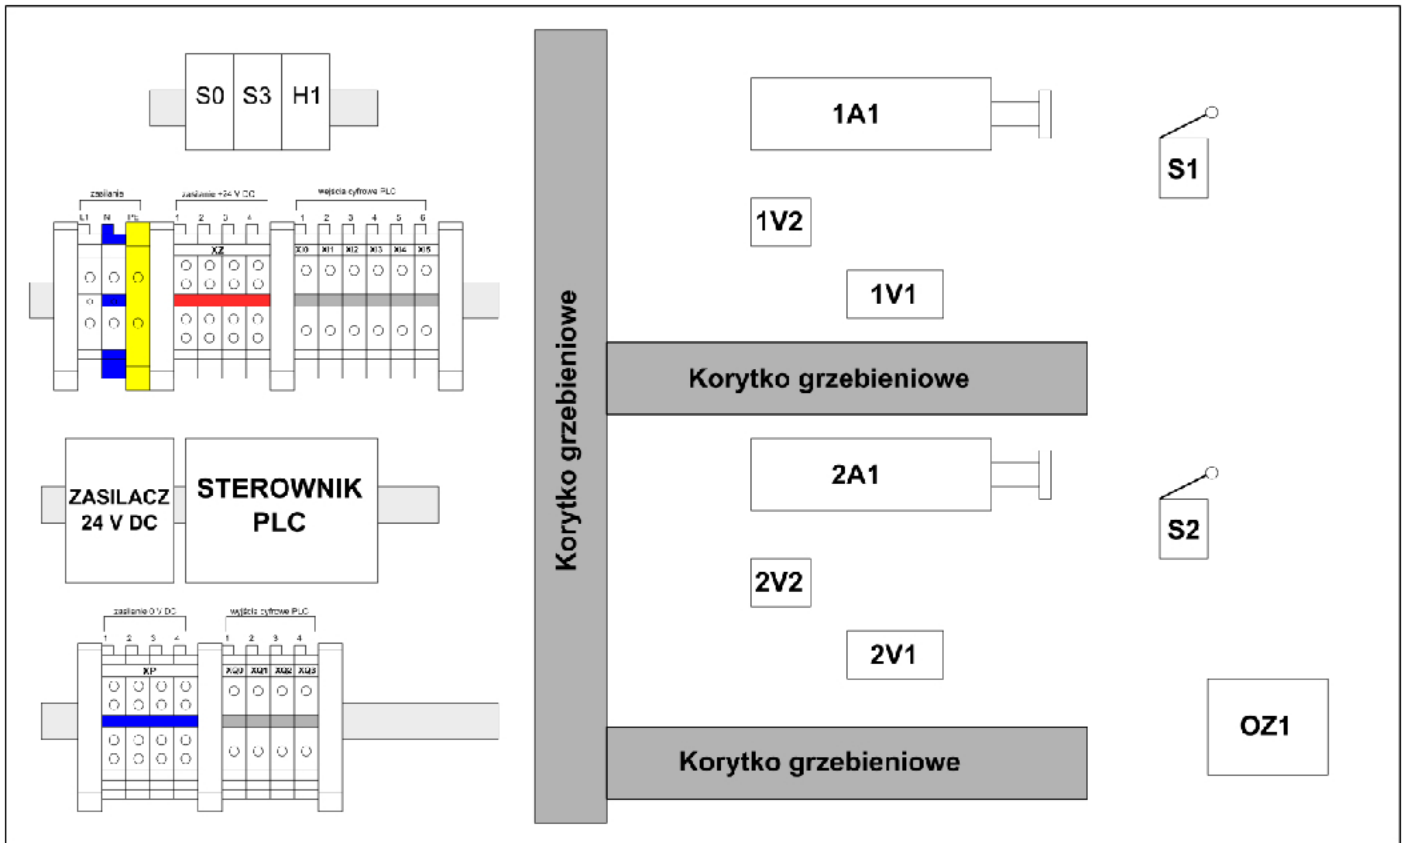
S0 S3 H1

zasilanie
L1 N PE

zasilanie +24 V DC
1 2 3 4
XZ

wejścia cyfrowe PLC
1 2 3 4 5 6
XI0 XI1 XI2 XI3 XI4 XI5

ZASILACZ 24 V DC

STEROWNIK PLC

zasilanie 0 V DC
1 2 3 4
XP

wyjścia cyfrowe PLC
1 2 3 4
XQ0 XQ1 XQ2 XQ3

Korytko grzebieniowe

1A1

S1

1V2

1V1

Korytko grzebieniowe

2A1

S2

2V2

2V1

OZ1

Korytko grzebieniowe